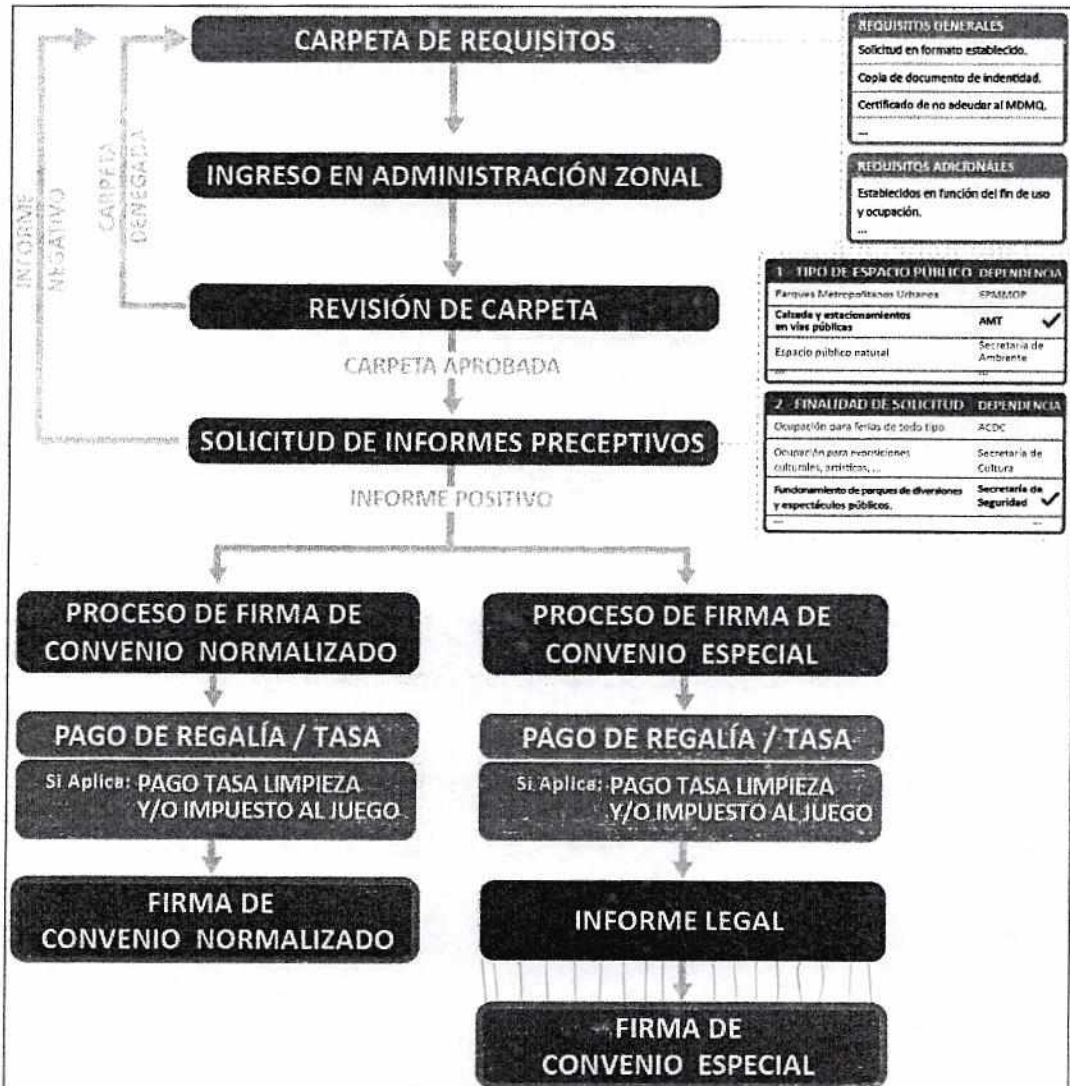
CARPETA DE REQUISITOS

INGRESO EN ADMINISTRACIÓN ZONAL

REVISIÓN DE CARPETA

CARPETA DENEGADA

INFORME NEGATIVO

CARPETA APROBADA

SOLICITUD DE INFORMES PRECEPTIVOS

INFORME POSITIVO

REQUISITOS GENERALES
Solicitud en formato establecido.
Copia de documento de indentidad.
Certificado de no adeudar al MDMQ.
...

REQUISITOS ADICIONALES
Establecidos en función del fin de uso y ocupación.
...

| 1. TIPO DE ESPACIO PÚBLICO | DEPENDENCIA |
|---|---|
| Parques Metropolitanos Urbanos | EPMMOP |
| Calzada y estacionamientos en vías públicas | AMT ✓ |
| Espacio público natural | Secretaría de Ambiente |
| ... | ... |

| 2. FINALIDAD DE SOLICITUD | DEPENDENCIA |
|---|---|
| Ocupación para ferias de todo tipo | ACDC |
| Ocupación para exposiciones culturales, artísticos, ... | Secretaría de Cultura |
| Funcionamiento de parques de diversiones y espectáculos públicos. | Secretaría de Seguridad ✓ |
| ... | ... |

PROCESO DE FIRMA DE CONVENIO NORMALIZADO

PAGO DE REGALÍA / TASA

Si Aplica: PAGO TASA LIMPIEZA Y/O IMPUESTO AL JUEGO

FIRMA DE CONVENIO NORMALIZADO

PROCESO DE FIRMA DE CONVENIO ESPECIAL

PAGO DE REGALÍA / TASA

Si Aplica: PAGO TASA LIMPIEZA Y/O IMPUESTO AL JUEGO

INFORME LEGAL

FIRMA DE CONVENIO ESPECIAL